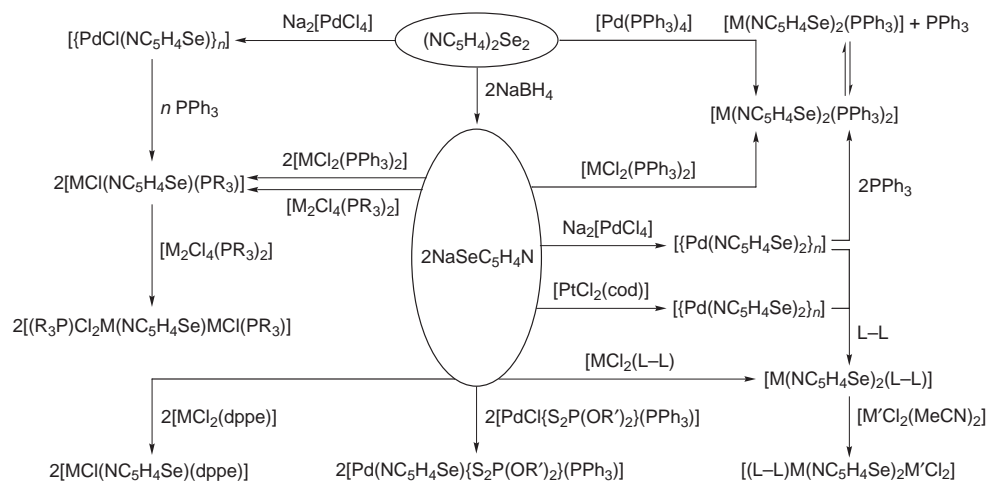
$Na_2[PdCl_4]$

$[\{PdCl(NC_5H_4Se)\}_n]$

$(NC_5H_4)_2Se_2$

$[Pd(PPh_3)_4]$

$[M(NC_5H_4Se)_2(PPh_3)] + PPh_3$

$2NaBH_4$

$n\ PPh_3$

$[M(NC_5H_4Se)_2(PPh_3)_2]$

$2[MCl_2(PPh_3)_2]$

$2[MCl(NC_5H_4Se)(PR_3)]$

$[M_2Cl_4(PR_3)_2]$

$[MCl_2(PPh_3)_2]$

$2PPh_3$

$Na_2[PdCl_4]$

$2NaSeC_5H_4N$

$[\{Pd(NC_5H_4Se)_2\}_n]$

$[M_2Cl_4(PR_3)_2]$

$[PtCl_2(cod)]$

$[\{Pd(NC_5H_4Se)_2\}_n]$

$2[(R_3P)Cl_2M(NC_5H_4Se)MCl(PR_3)]$

L–L

$[MCl_2(L–L)]$

$[M(NC_5H_4Se)_2(L–L)]$

$2[MCl_2(dppe)]$

$2[PdCl\{S_2P(OR')_2\}(PPh_3)]$

$[M'Cl_2(MeCN)_2]$

$2[MCl(NC_5H_4Se)(dppe)]$

$2[Pd(NC_5H_4Se)\{S_2P(OR')_2\}(PPh_3)]$

$[(L–L)M(NC_5H_4Se)_2M'Cl_2]$